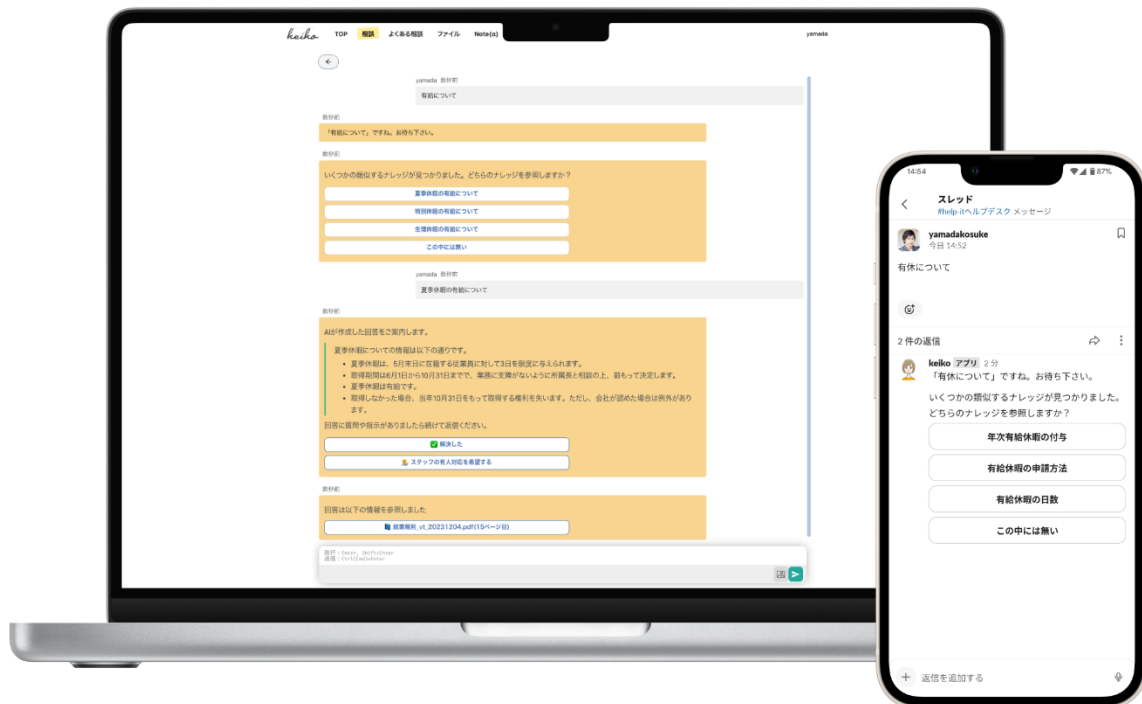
keiko TOP 相談 よくある相談 ファイル Note(s) yamada

yamada 数秒前
有給について

数秒前
「有給について」ですね。お待ち下さい。

数秒前
いくつかの類似するナレッジが見つかりました。どちらのナレッジを参照しますか？
夏季休暇の有給について
特別休暇の有給について
生理休暇の有給について
この中には無い

yamada 数秒前
夏季休暇の有給について

数秒前
AIが作成した回答をご案内します。

夏季休暇についての情報は以下の通りです。
• 夏季休暇は、6月末日に在籍する従業員に対して3日を限度に与えられます。
• 取得期間は6月1日から10月31日までで、業務に支障がないように所属長と相談の上、前もって決定します。
• 夏季休暇は有給です。
• 取得しなかった場合、当年10月31日をもって取得する権利を失います。ただし、会社が認めた場合は例外があります。

回答に質問や指示がありましたら続けて返信ください。
解決した
スタッフの有人対応を希望する

数秒前
回答は以下の情報を参照しました
就業規則_vt_20231204.pdf(15ページ目)

改行：Enter, Shift+Enter
送信：Ctrl(Cmd)+Enter

14:54 87%
スレッド
#help-itヘルプデスク メッセージ
yamadakosuke
今日 14:52
有休について
2 件の返信
keiko アプリ 2 分
「有休について」ですね。お待ち下さい。
いくつかの類似するナレッジが見つかりました。どちらのナレッジを参照しますか？
年次有給休暇の付与
有給休暇の申請方法
有給休暇の日数
この中には無い
返信を追加する